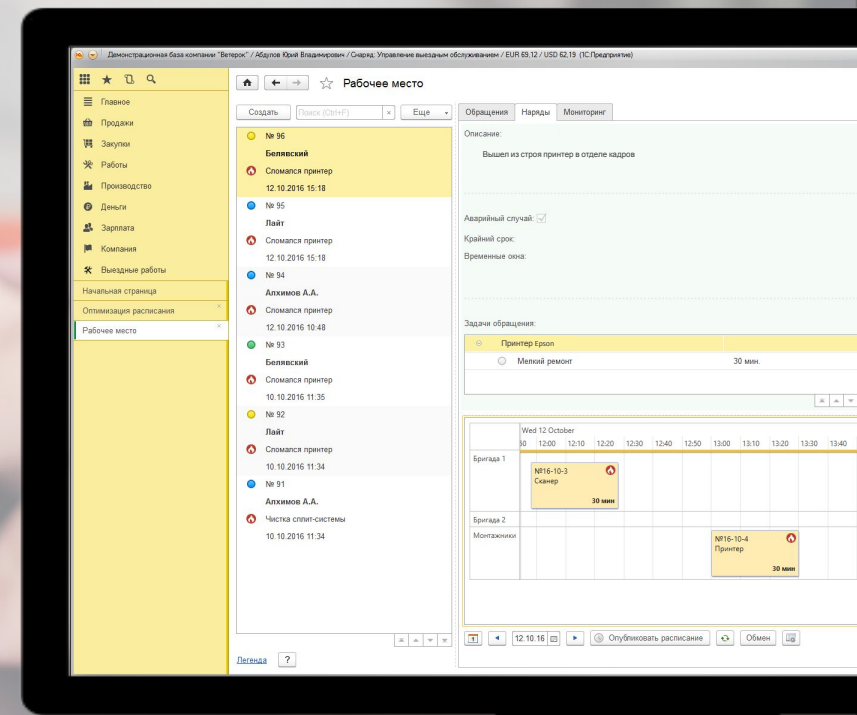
Демонстрационная база компании "Ветерок" / Абдулов Юрий Владимирович / Снаряд. Управление выездным обслуживанием / EUR 69,12 / USD 62,19 (1С:Предприятие)

Главное
Продажи
Закупки
Работы
Производство
Деньги
Зарплата
Компания
Выездные работы

Начальная страница
Оптимизация расписания
Рабочее место

Рабочее место

Создать Поиск (Ctrl+F) Еще

№ 96
Белявский
Сломался принтер
12.10.2016 15:18

№ 95
Лайт
Сломался принтер
12.10.2016 15:18

№ 94
Алхимов А.А.
Сломался принтер
12.10.2016 10:48

№ 93
Белявский
Сломался принтер
10.10.2016 11:35

№ 92
Лайт
Сломался принтер
10.10.2016 11:34

№ 91
Алхимов А.А.
Чистка сплит-системы
10.10.2016 11:34

Легенда ?

Обращения Наряды Мониторинг

Описание:

Вышел из строя принтер в отделе кадров

Аварийный случай:
Крайний срок:
Временные окна:

Задачи обращения:

Принтер Epson
Мелкий ремонт 30 мин.

| | Wed 12 October | | | | | | | | | | | |
|---|---|---|---|---|---|---|---|---|---|---|---|---|
| | 12:00 | 12:10 | 12:20 | 12:30 | 12:40 | 12:50 | 13:00 | 13:10 | 13:20 | 13:30 | 13:40 |
| Бригада 1 | №16-10-3 Сканер 30 мин | | | | | | | | | | |
| Бригада 2 | | | | | | | | | | | |
| Монтажники | | | | | | | №16-10-4 Принтер 30 мин | | | | |

12.10.16 Опубликовать расписание Обмен